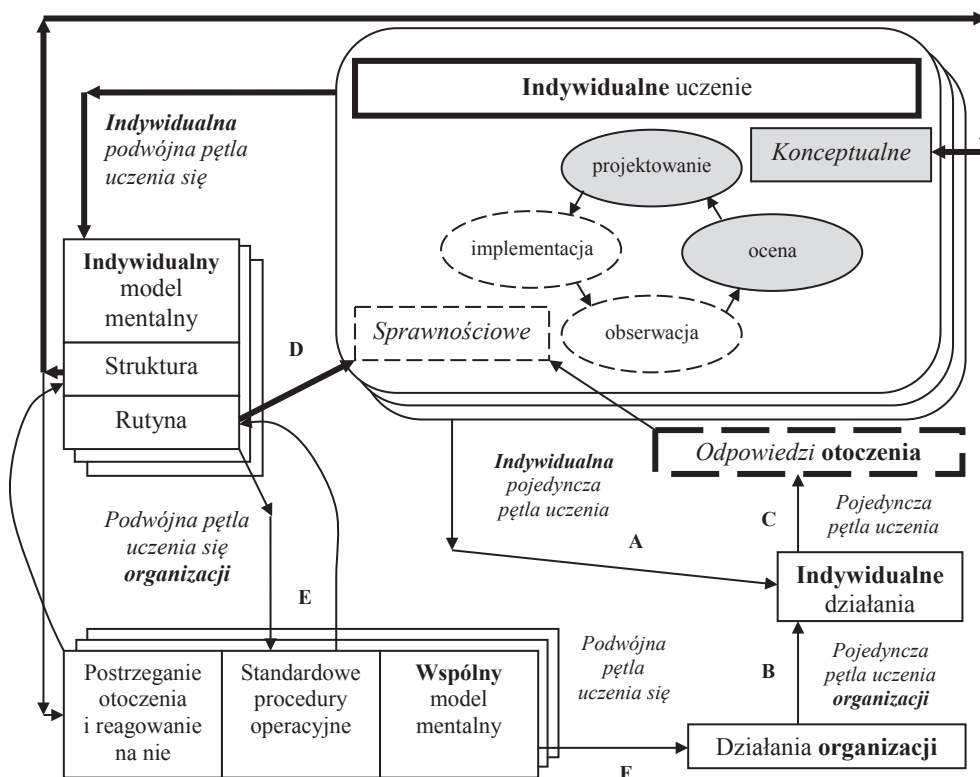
Indywidualne uczenie

Indywidualna podwójna pętla uczenia się

Konceptualne

projektowanie

implementacja

ocena

obserwacja

Sprawnościowe

Indywidualny model mentalny

Struktura

Rutyna

D

Odpowiedzi otoczenia

Indywidualna pojedyncza pętla uczenia

Pojedyncza pętla uczenia

C

A

Podwójna pętla uczenia się organizacji

E

Indywidualne działania

Pojedyncza pętla uczenia organizacji

B

Podwójna pętla uczenia się

| Postrzeganie otoczenia i reagowanie na nie | Standardowe procedury operacyjne | Wspólny model mentalny |
|---|---|---|

Działania organizacji

F